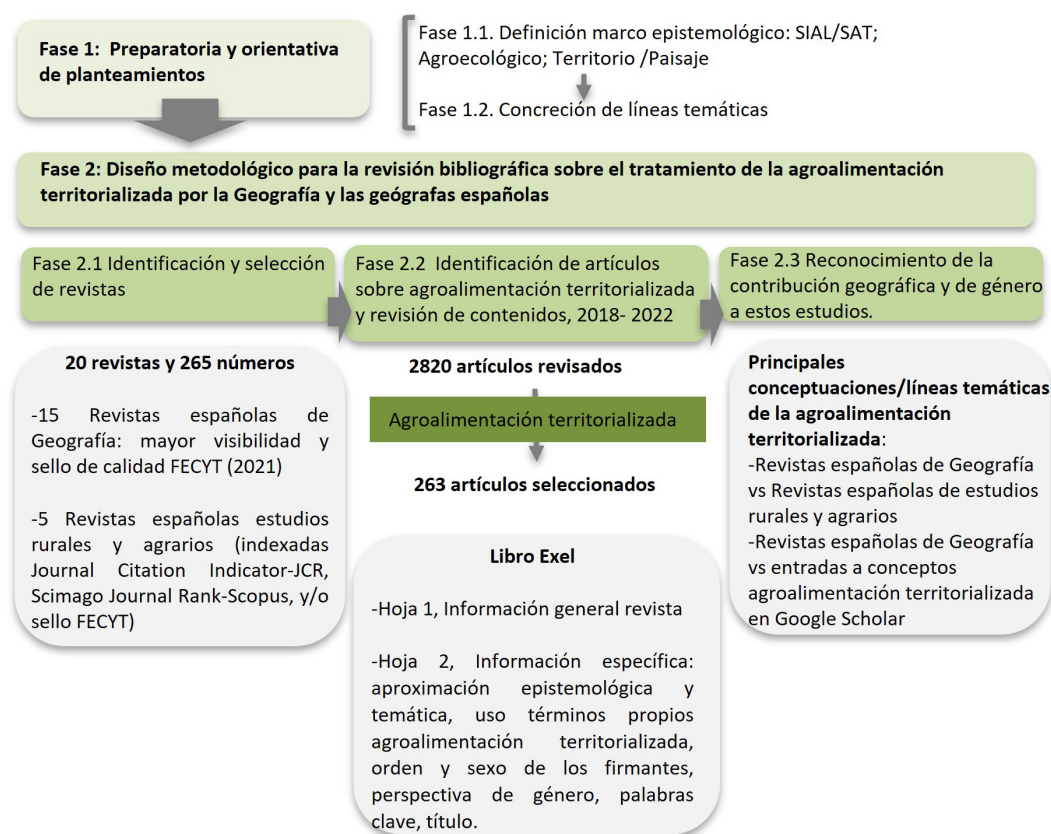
Fase 1: Preparatoria y orientativa de planteamientos

Fase 1.1. Definición marco epistemológico: SIAL/SAT; Agroecológico; Territorio /Paisaje

Fase 1.2. Concreción de líneas temáticas

Fase 2: Diseño metodológico para la revisión bibliográfica sobre el tratamiento de la agroalimentación territorializada por la Geografía y las geógrafas españolas

Fase 2.1 Identificación y selección de revistas

Fase 2.2 Identificación de artículos sobre agroalimentación territorializada y revisión de contenidos, 2018- 2022

Fase 2.3 Reconocimiento de la contribución geográfica y de género a estos estudios.

20 revistas y 265 números

-15 Revistas españolas de Geografía: mayor visibilidad y sello de calidad FECYT (2021)

-5 Revistas españolas estudios rurales y agrarios (indexadas Journal Citation Indicator-JCR, Scimago Journal Rank-Scopus, y/o sello FECYT)

2820 artículos revisados

Agroalimentación territorializada

263 artículos seleccionados

Libro Exel

-Hoja 1, Información general revista

-Hoja 2, Información específica: aproximación epistemológica y temática, uso términos propios agroalimentación territorializada, orden y sexo de los firmantes, perspectiva de género, palabras clave, título.

Principales conceptuaciones/líneas temáticas de la agroalimentación territorializada:
-Revistas españolas de Geografía vs Revistas españolas de estudios rurales y agrarios
-Revistas españolas de Geografía vs entradas a conceptos agroalimentación territorializada en Google Scholar